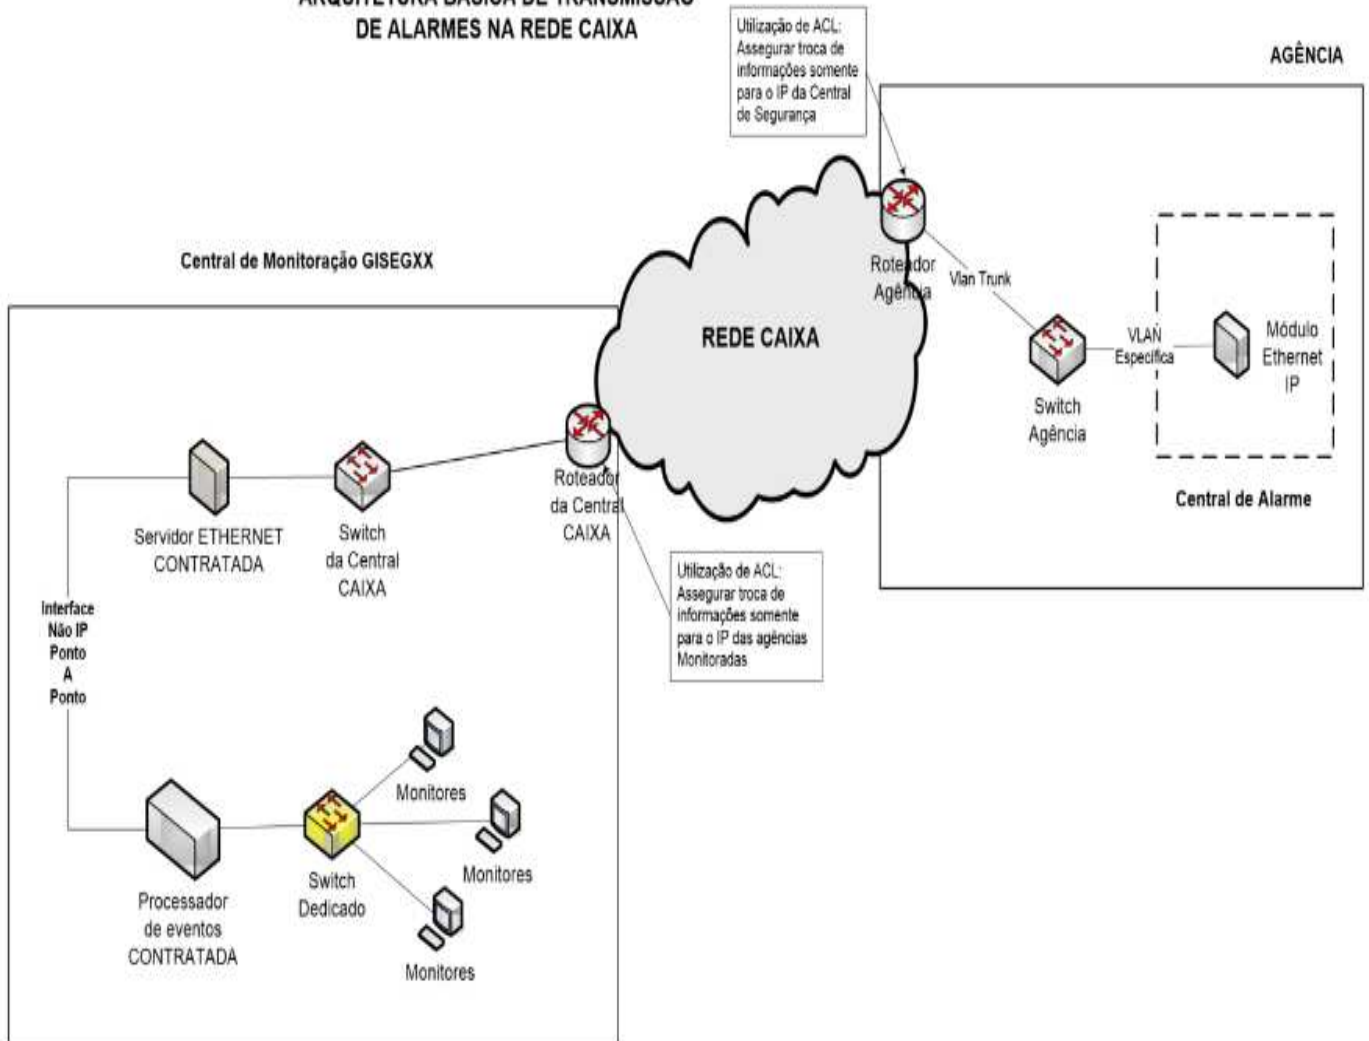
ARQUITETURA BÁSICA DE TRANSMISSÃO DE ALARMES NA REDE CAIXA

Utilização de ACL: Assegurar troca de informações somente para o IP da Central de Segurança

AGÊNCIA

Central de Monitoração GISEGXX

Roteador Agência

Vlan Trunk

REDE CAIXA

VLAN Específica

Módulo Ethernet IP

Switch Agência

Central de Alarme

Roteador da Central CAIXA

Servidor ETHERNET CONTRATADA

Switch da Central CAIXA

Utilização de ACL: Assegurar troca de informações somente para o IP das agências Monitoradas

Interface Não IP Ponto A Ponto

Monitores

Monitores

Monitores

Processador de eventos CONTRATADA

Switch Dedicado